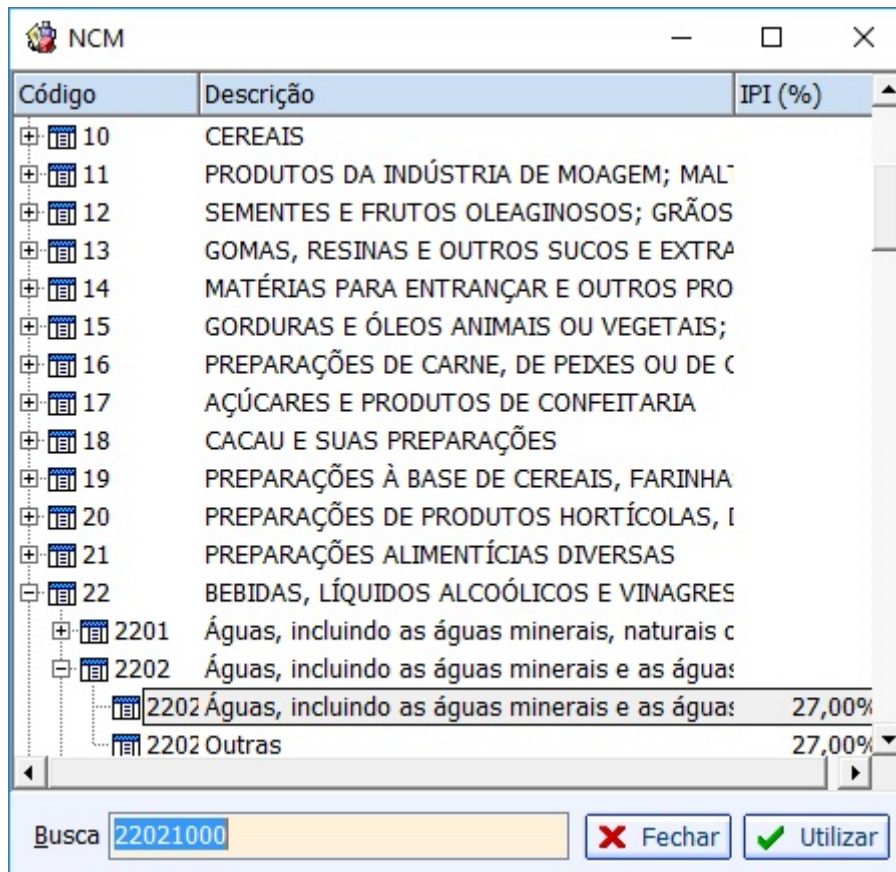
NCM

| Código | Descrição | IPI (%) |
|---|---|---|
| 10 | CEREAIS | |
| 11 | PRODUTOS DA INDÚSTRIA DE MOAGEM; MAL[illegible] | |
| 12 | SEMENTES E FRUTOS OLEAGINOSOS; GRÃOS | |
| 13 | GOMAS, RESINAS E OUTROS SUCOS E EXTRA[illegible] | |
| 14 | MATÉRIAS PARA ENTRANÇAR E OUTROS PRO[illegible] | |
| 15 | GORDURAS E ÓLEOS ANIMAIS OU VEGETAIS; | |
| 16 | PREPARAÇÕES DE CARNE, DE PEIXES OU DE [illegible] | |
| 17 | AÇÚCARES E PRODUTOS DE CONFEITARIA | |
| 18 | CACAU E SUAS PREPARAÇÕES | |
| 19 | PREPARAÇÕES À BASE DE CEREAIS, FARINHA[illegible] | |
| 20 | PREPARAÇÕES DE PRODUTOS HORTÍCOLAS, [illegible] | |
| 21 | PREPARAÇÕES ALIMENTÍCIAS DIVERSAS | |
| 22 | BEBIDAS, LÍQUIDOS ALCOÓLICOS E VINAGRES | |
| 2201 | Águas, incluindo as águas minerais, naturais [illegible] | |
| 2202 | Águas, incluindo as águas minerais e as águas | |
| 2202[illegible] | Águas, incluindo as águas minerais e as águas | 27,00% |
| 2202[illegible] | Outras | 27,00% |

Busca 22021000

Fechar

Utilizar